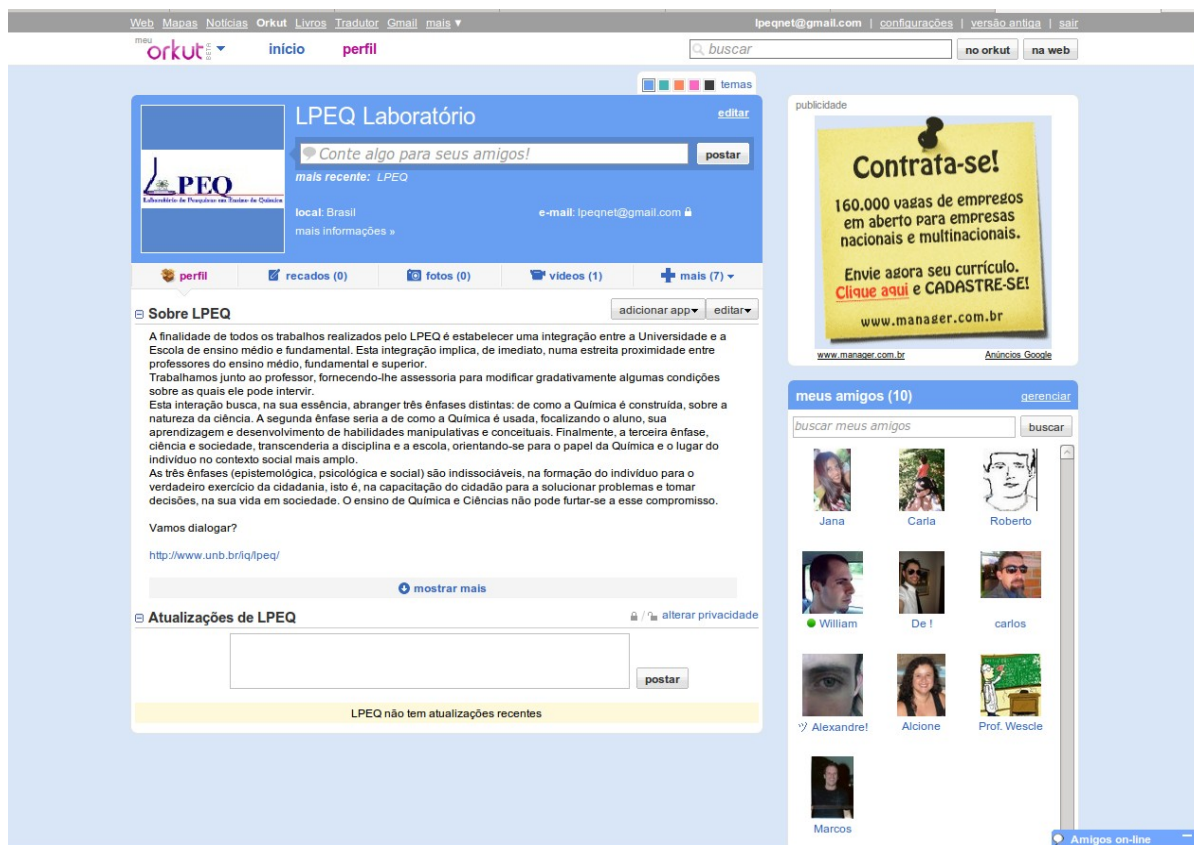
Web Mapas Notícias Orkut Livros Tradutor Gmail mais ▼ lpeqnet@gmail.com | configurações | versão antiga | sair

meu orkut beta ▼ início perfil buscar no orkut na web

temas

LPEQ Laboratório editar

LPEQ Laboratório de Pesquisas em Ensino de Química

Conte algo para seus amigos! postar

mais recente: LPEQ

local: Brasil e-mail: lpeqnet@gmail.com

mais informações »

perfil recados (0) fotos (0) vídeos (1) mais (7) ▼

Sobre LPEQ adicionar app▾ editar▾

A finalidade de todos os trabalhos realizados pelo LPEQ é estabelecer uma integração entre a Universidade e a Escola de ensino médio e fundamental. Esta integração implica, de imediato, numa estreita proximidade entre professores do ensino médio, fundamental e superior.
Trabalhamos junto ao professor, fornecendo-lhe assessoria para modificar gradativamente algumas condições sobre as quais ele pode intervir.
Esta interação busca, na sua essência, abranger três ênfases distintas: de como a Química é construída, sobre a natureza da ciência. A segunda ênfase seria a de como a Química é usada, focalizando o aluno, sua aprendizagem e desenvolvimento de habilidades manipulativas e conceituais. Finalmente, a terceira ênfase, ciência e sociedade, transcenderia a disciplina e a escola, orientando-se para o papel da Química e o lugar do indivíduo no contexto social mais amplo.
As três ênfases (epistemológica, psicológica e social) são indissociáveis, na formação do indivíduo para o verdadeiro exercício da cidadania, isto é, na capacitação do cidadão para a solucionar problemas e tomar decisões, na sua vida em sociedade. O ensino de Química e Ciências não pode furtar-se a esse compromisso.

Vamos dialogar?

http://www.unb.br/iq/lpeq/

mostrar mais

Atualizações de LPEQ alterar privacidade

postar

LPEQ não tem atualizações recentes

publicidade

Contrata-se!
160.000 vagas de empregos em aberto para empresas nacionais e multinacionais.
Envie agora seu currículo. Clique aqui e CADASTRE-SE!
www.manager.com.br

www.manager.com.br Anúncios Google

meus amigos (10) gerenciar

buscar meus amigos buscar

Jana Carla Roberto
William De ! carlos
ツ Alexandre! Alcione Prof. Wescle
Marcos

Amigos on-line